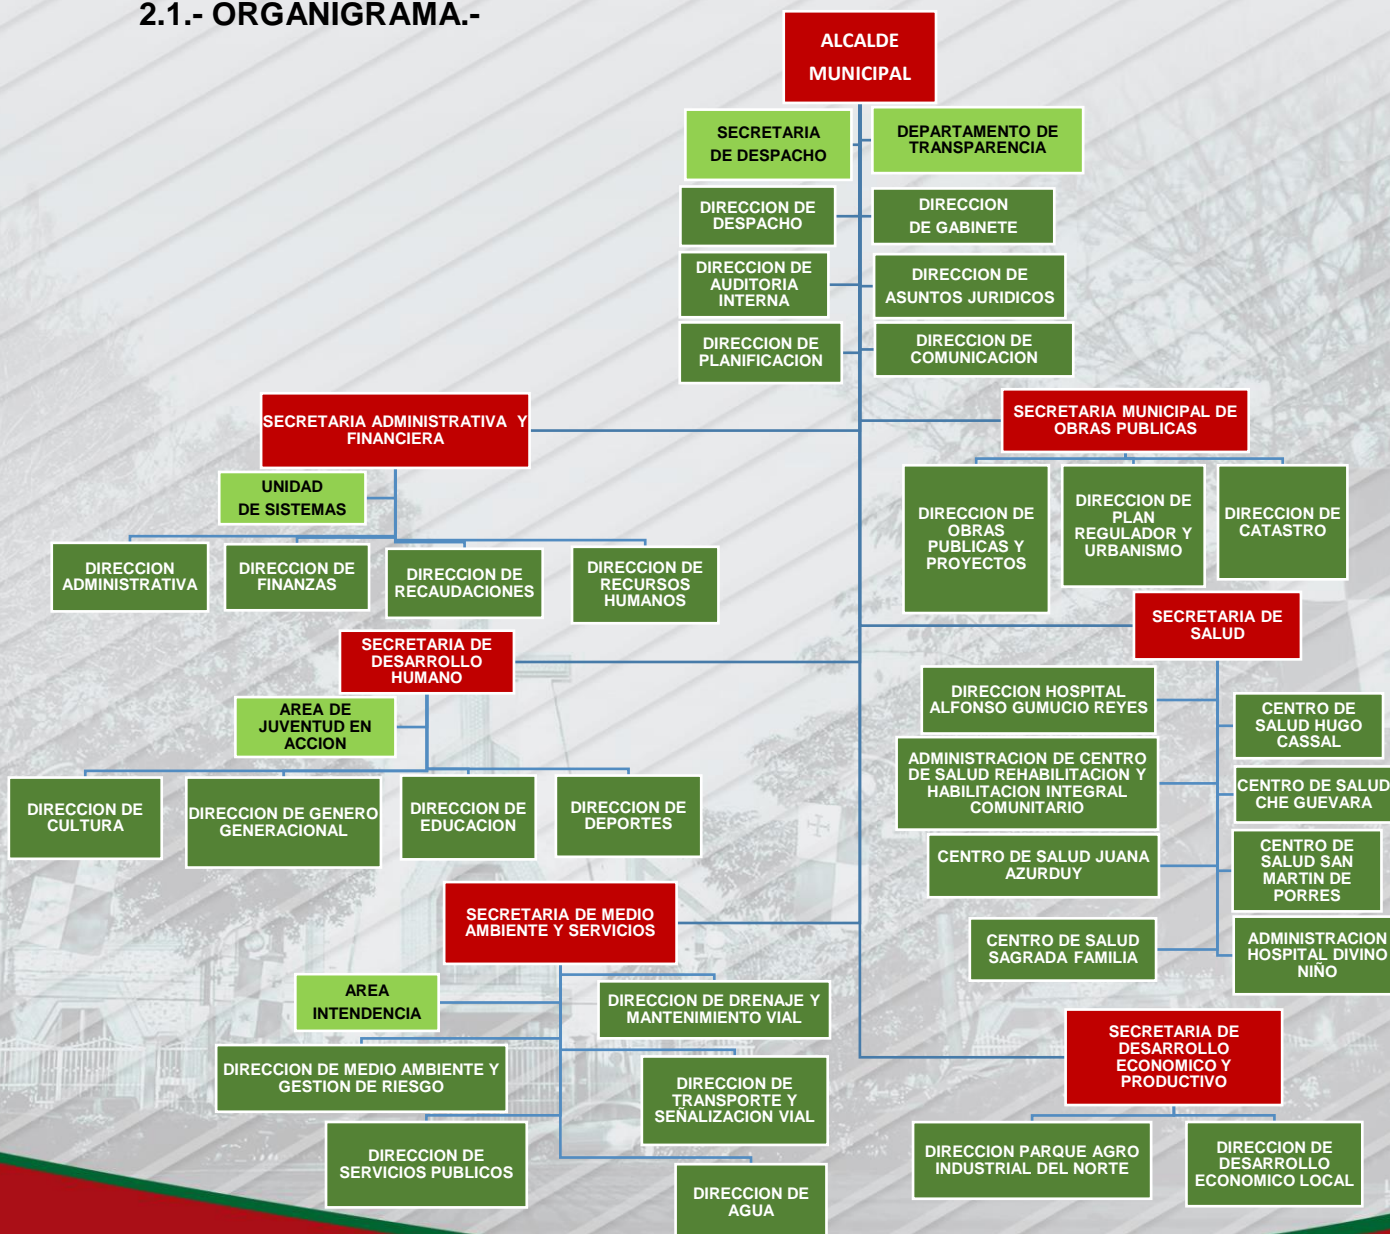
2.1.- ORGANIGRAMA.-

ALCALDE MUNICIPAL

SECRETARIA DE DESPACHO

DEPARTAMENTO DE TRANSPARENCIA

DIRECCION DE DESPACHO

DIRECCION DE GABINETE

DIRECCION DE AUDITORIA INTERNA

DIRECCION DE ASUNTOS JURIDICOS

DIRECCION DE PLANIFICACION

DIRECCION DE COMUNICACION

SECRETARIA ADMINISTRATIVA Y FINANCIERA

UNIDAD DE SISTEMAS

DIRECCION ADMINISTRATIVA

DIRECCION DE FINANZAS

DIRECCION DE RECAUDACIONES

DIRECCION DE RECURSOS HUMANOS

SECRETARIA MUNICIPAL DE OBRAS PUBLICAS

DIRECCION DE OBRAS PUBLICAS Y PROYECTOS

DIRECCION DE PLAN REGULADOR Y URBANISMO

DIRECCION DE CATASTRO

SECRETARIA DE DESARROLLO HUMANO

AREA DE JUVENTUD EN ACCION

DIRECCION DE CULTURA

DIRECCION DE GENERO GENERACIONAL

DIRECCION DE EDUCACION

DIRECCION DE DEPORTES

SECRETARIA DE SALUD

DIRECCION HOSPITAL ALFONSO GUMUCIO REYES

ADMINISTRACION DE CENTRO DE SALUD REHABILITACION Y HABILITACION INTEGRAL COMUNITARIO

CENTRO DE SALUD JUANA AZURDUY

CENTRO DE SALUD SAGRADA FAMILIA

CENTRO DE SALUD HUGO CASSAL

CENTRO DE SALUD CHE GUEVARA

CENTRO DE SALUD SAN MARTIN DE PORRES

ADMINISTRACION HOSPITAL DIVINO NIÑO

SECRETARIA DE MEDIO AMBIENTE Y SERVICIOS

AREA INTENDENCIA

DIRECCION DE MEDIO AMBIENTE Y GESTION DE RIESGO

DIRECCION DE SERVICIOS PUBLICOS

DIRECCION DE DRENAJE Y MANTENIMIENTO VIAL

DIRECCION DE TRANSPORTE Y SEÑALIZACION VIAL

DIRECCION DE AGUA

SECRETARIA DE DESARROLLO ECONOMICO Y PRODUCTIVO

DIRECCION PARQUE AGRO INDUSTRIAL DEL NORTE

DIRECCION DE DESARROLLO ECONOMICO LOCAL